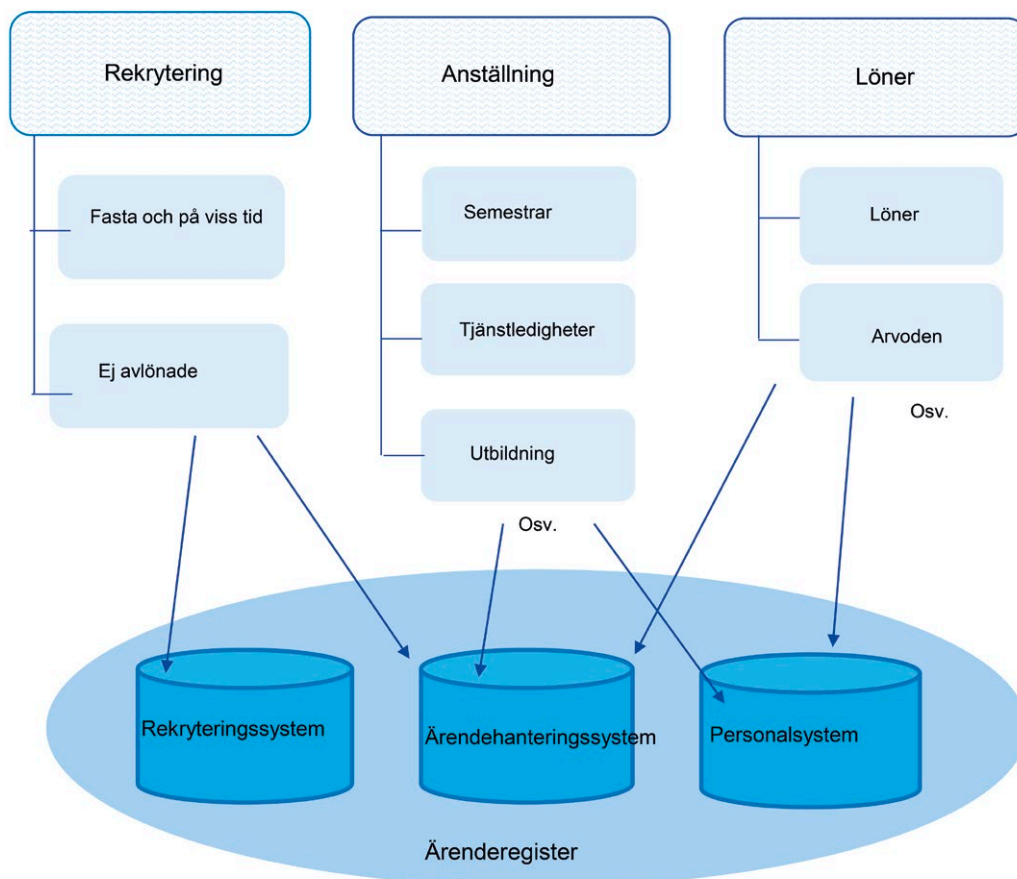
Rekrytering

Anställning

Löner

Fasta och på viss tid

Ej avlönade

Semestrar

Tjänstledigheter

Utbildning

Osv.

Löner

Arvoden

Osv.

Rekryteringssystem

Ärendehanteringssystem

Personalsystem

Ärenderegister